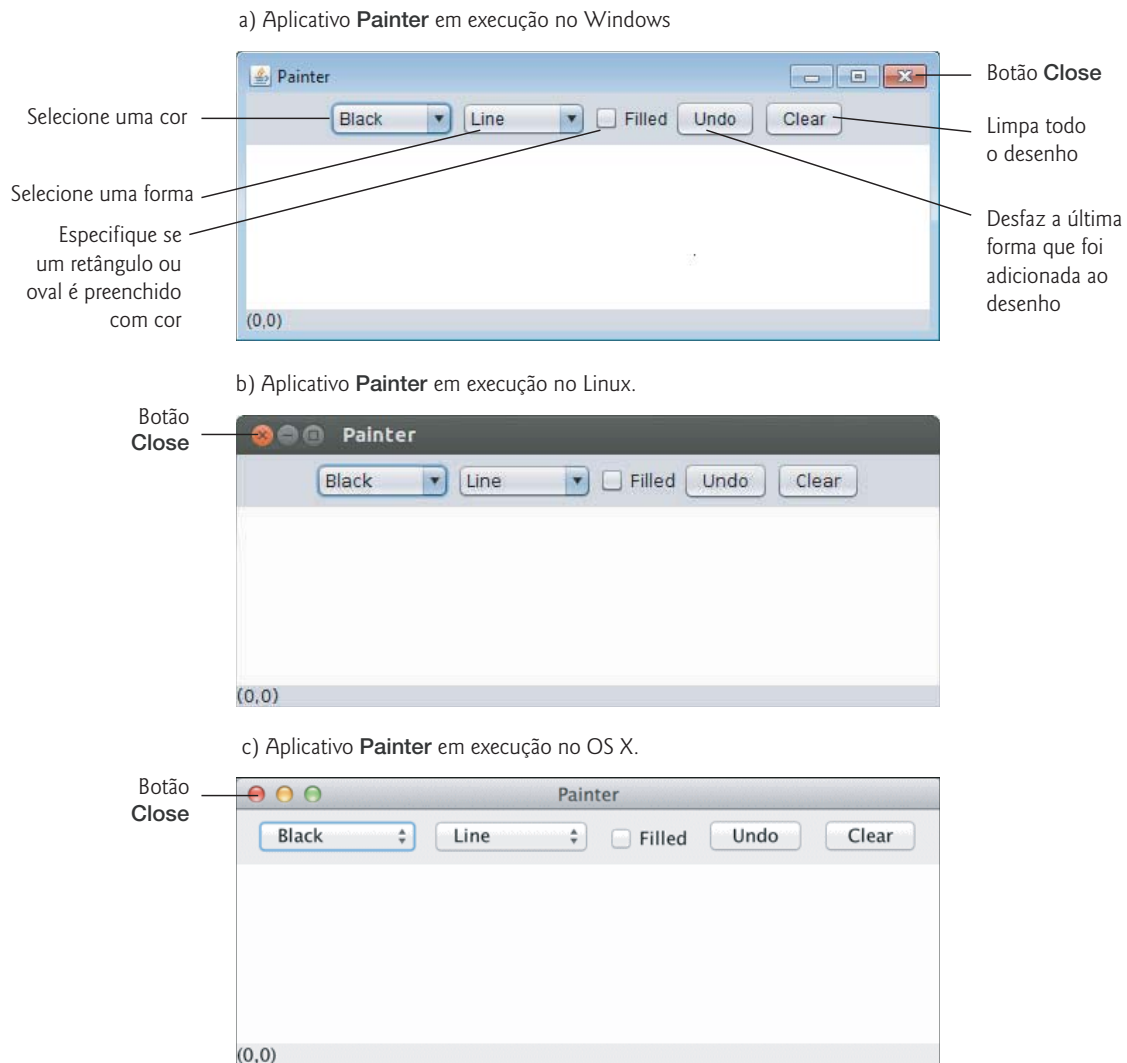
a) Aplicativo **Painter** em execução no Windows

Painter

Black

Line

Filled

Undo

Clear

(0,0)

Botão **Close**

Selecione uma cor

Selecione uma forma

Especifique se um retângulo ou oval é preenchido com cor

Limpa todo o desenho

Desfaz a última forma que foi adicionada ao desenho

b) Aplicativo **Painter** em execução no Linux.

Botão **Close**

Painter

Black

Line

Filled

Undo

Clear

(0,0)

c) Aplicativo **Painter** em execução no OS X.

Botão **Close**

Painter

Black

Line

Filled

Undo

Clear

(0,0)